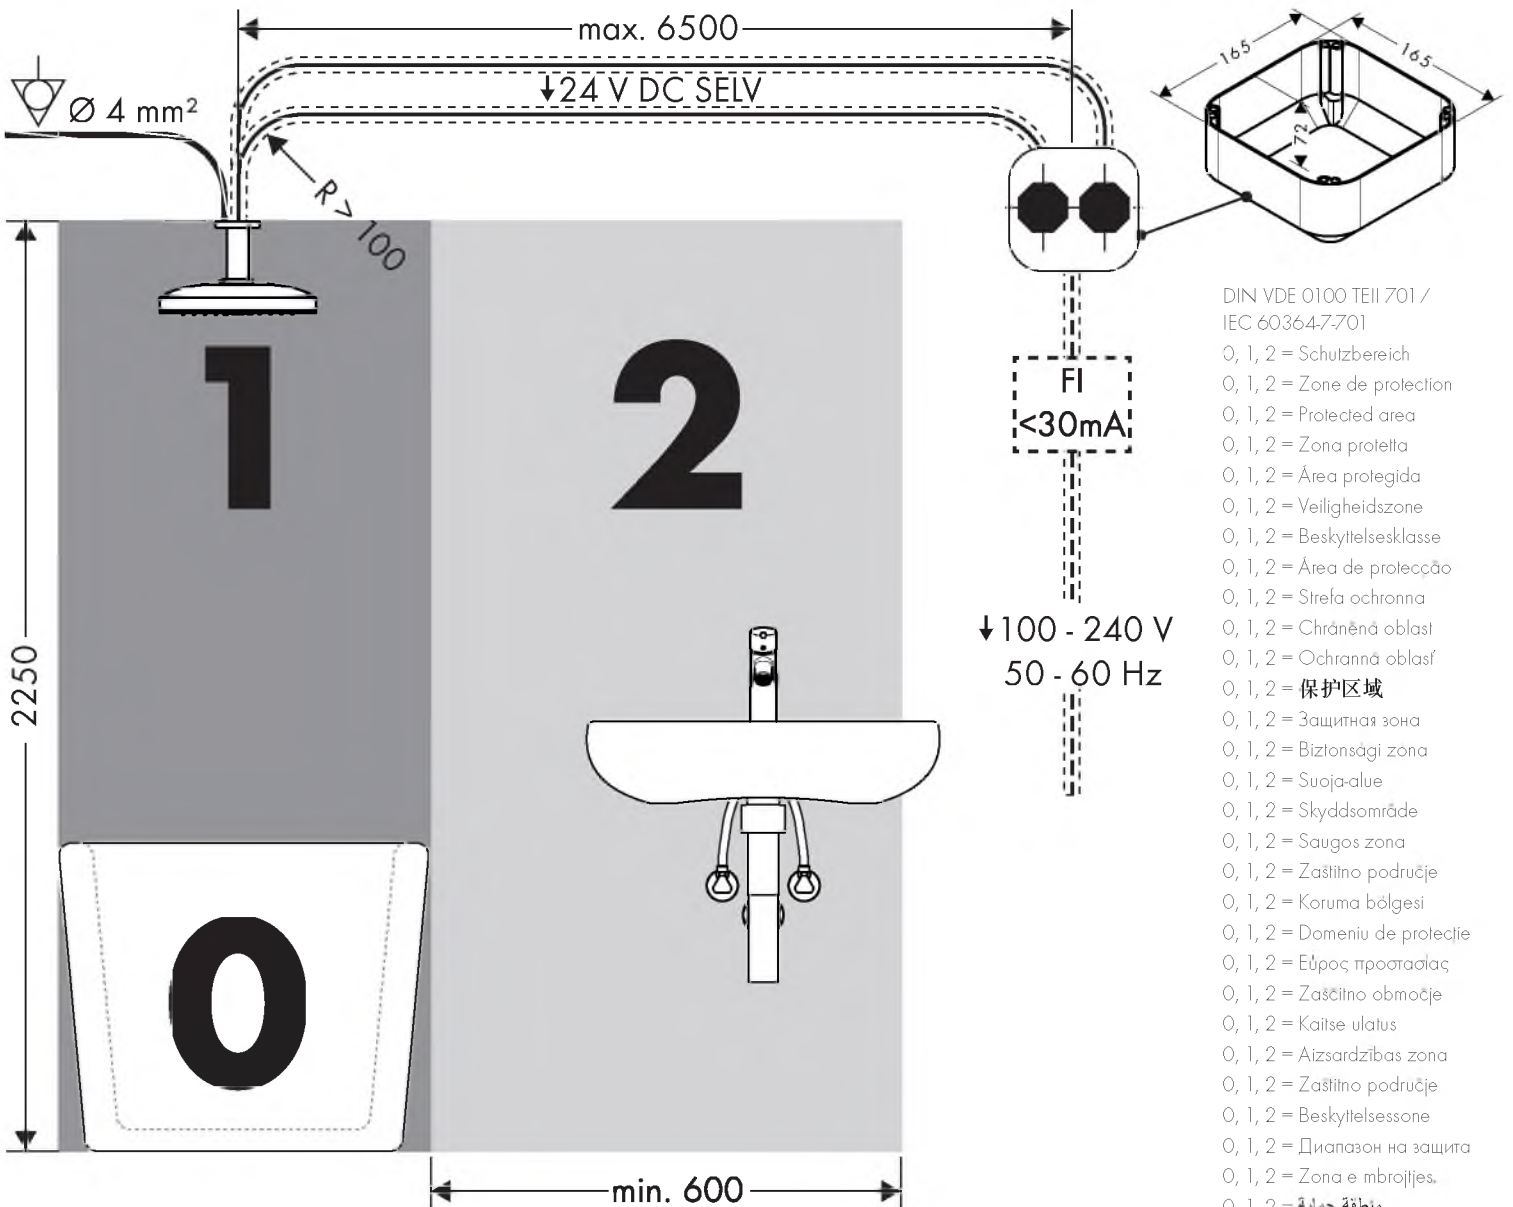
max. 6500

Ø 4 mm²

24 V DC SELV

R > 100

165

165

72

1

2

0

2250

min. 600

FI
<30mA

100 - 240 V
50 - 60 Hz

DIN VDE 0100 TEIl 701 /
IEC 60364-7-701
0, 1, 2 = Schutzbereich
0, 1, 2 = Zone de protection
0, 1, 2 = Protected area
0, 1, 2 = Zona protetta
0, 1, 2 = Área protegida
0, 1, 2 = Veiligheidszone
0, 1, 2 = Beskyttelsesklasse
0, 1, 2 = Área de protecção
0, 1, 2 = Strefa ochronna
0, 1, 2 = Chráněná oblast
0, 1, 2 = Ochranná oblasť
0, 1, 2 = 保护区域
0, 1, 2 = Защитная зона
0, 1, 2 = Biztonsági zona
0, 1, 2 = Suoja-alue
0, 1, 2 = Skyddsområde
0, 1, 2 = Saugos zona
0, 1, 2 = Zaštitno područje
0, 1, 2 = Koruma bölgesi
0, 1, 2 = Domeniu de protecţie
0, 1, 2 = Εύρος προστασίας
0, 1, 2 = Zaščitno območje
0, 1, 2 = Kaitse ulatus
0, 1, 2 = Aizsardzības zona
0, 1, 2 = Zaštitno područje
0, 1, 2 = Beskyttelsessone
0, 1, 2 = Диапазон на защита
0, 1, 2 = Zona e mbrojtjes
0, 1, 2 = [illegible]